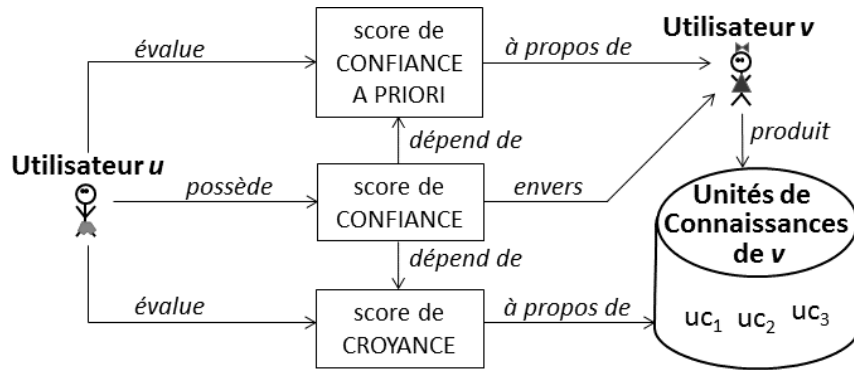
évalue

score de CONFIANCE A PRIORI

à propos de

Utilisateur *v*

dépend de

produit

Utilisateur *u*

possède

score de CONFIANCE

envers

Unités de Connaissances de *v*

dépend de

évalue

score de CROYANCE

à propos de

uc$_1$ uc$_2$ uc$_3$